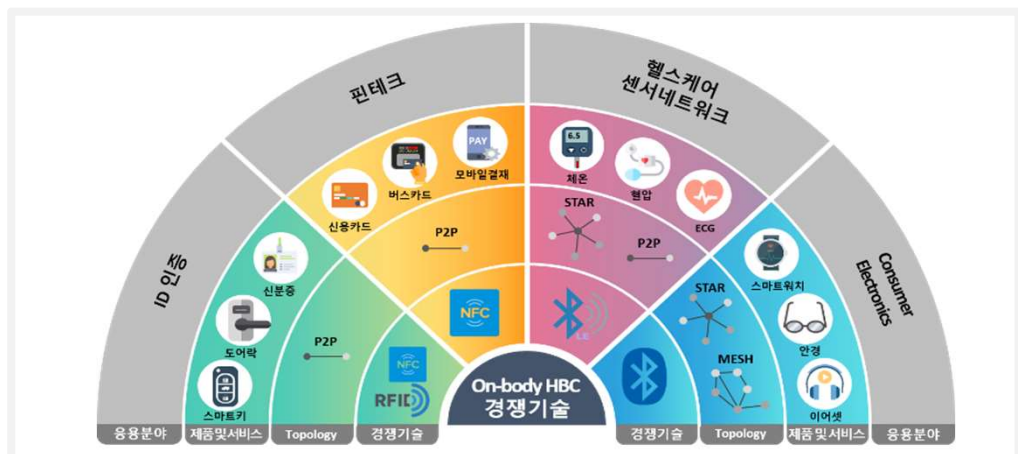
핀테크

헬스케어 센서네트워크

ID 인증

Consumer Electronics

PAY

모바일결제

버스카드

신용카드

P2P

NFC

6.5

체온

혈압

ECG

STAR

P2P

신분증

도어락

스마트키

P2P

NFC

RFID

스마트워치

STAR

안경

MESH

이어셋

On-body HBC 경쟁기술

응용분야

제품및서비스

Topology

경쟁기술

경쟁기술

Topology

제품 및 서비스

응용분야